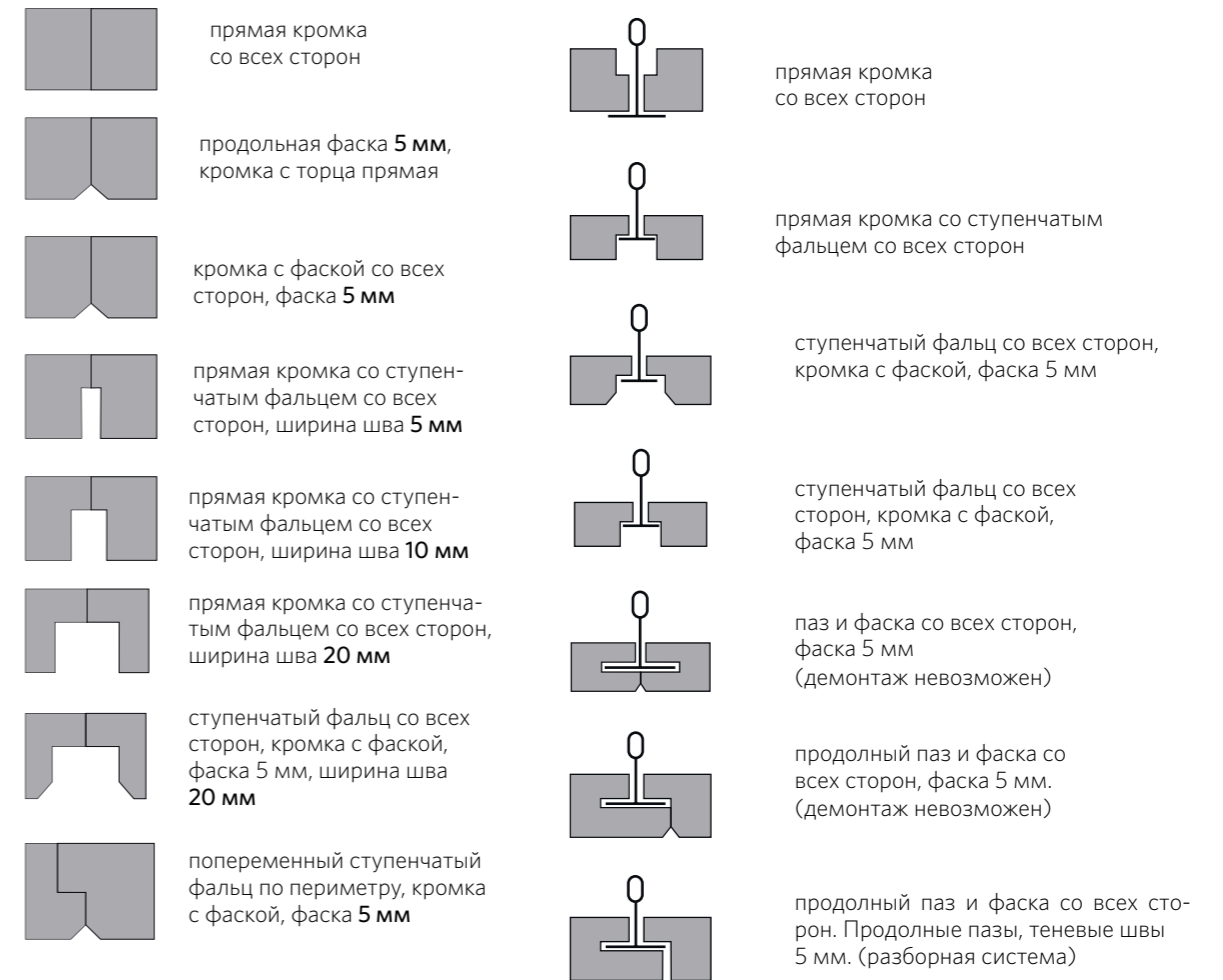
прямая кромка со всех сторон

продольная фаска 5 мм, кромка с торца прямая

кромка с фаской со всех сторон, фаска 5 мм

прямая кромка со ступенчатым фальцем со всех сторон, ширина шва 5 мм

прямая кромка со ступенчатым фальцем со всех сторон, ширина шва 10 мм

прямая кромка со ступенчатым фальцем со всех сторон, ширина шва 20 мм

ступенчатый фальц со всех сторон, кромка с фаской, фаска 5 мм, ширина шва 20 мм

попеременный ступенчатый фальц по периметру, кромка с фаской, фаска 5 мм

прямая кромка со всех сторон

прямая кромка со ступенчатым фальцем со всех сторон

ступенчатый фальц со всех сторон, кромка с фаской, фаска 5 мм

ступенчатый фальц со всех сторон, кромка с фаской, фаска 5 мм

паз и фаска со всех сторон, фаска 5 мм (демонтаж невозможен)

продолный паз и фаска со всех сторон, фаска 5 мм. (демонтаж невозможен)

продолный паз и фаска со всех сторон. Продолные пазы, теневые швы 5 мм. (разборная система)